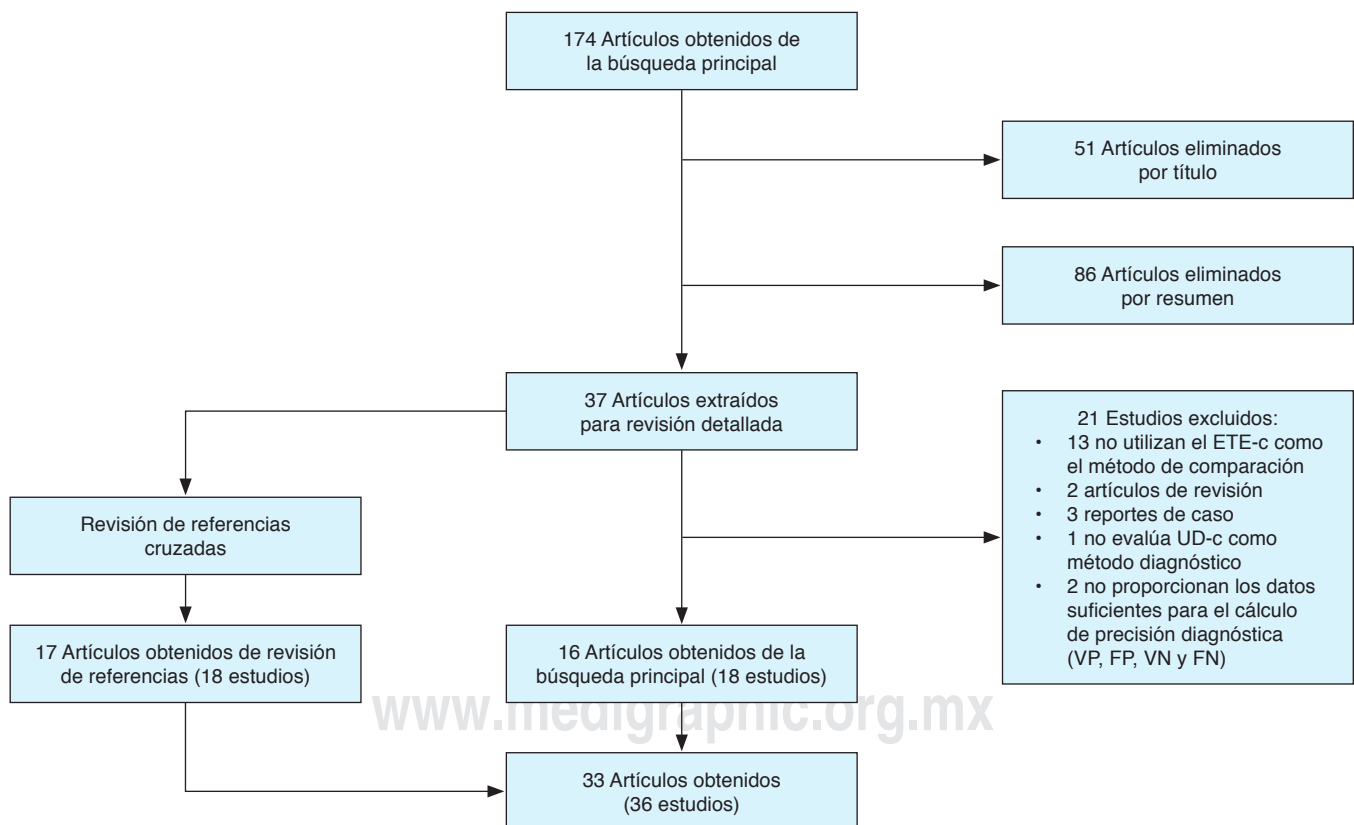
174 Artículos obtenidos de la búsqueda principal

51 Artículos eliminados por título

86 Artículos eliminados por resumen

37 Artículos extraídos para revisión detallada

21 Estudios excluidos:
• 13 no utilizan el ETE-c como el método de comparación
• 2 artículos de revisión
• 3 reportes de caso
• 1 no evalúa UD-c como método diagnóstico
• 2 no proporcionan los datos suficientes para el cálculo de precisión diagnóstica (VP, FP, VN y FN)

Revisión de referencias cruzadas

17 Artículos obtenidos de revisión de referencias (18 estudios)

16 Artículos obtenidos de la búsqueda principal (18 estudios)

www.medigraphic.org.mx

33 Artículos obtenidos (36 estudios)